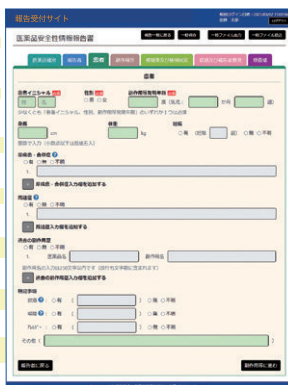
報告受付サイト

医薬品安全性情報報告書

報告一覧に戻る　一時保存　一時ファイル出力　一時ファイル読込

患者

患者イニシャル 必須　性別 必須　副作用等発現年齢 必須
○男 ○女　歳（乳児：　　ヵ月　　週）

身長　　　cm　体重　　　kg　妊娠　○有（妊娠　　週）○無 ○不明

原疾患・合併症
○有 ○無 ○不明

原疾患・合併症入力欄を追加する

既往歴
○有 ○無 ○不明

既往歴入力欄を追加する

過去の副作用歴
○有 ○無 ○不明
医薬品名　副作用名

過去の副作用歴入力欄を追加する

特記事項
飲酒 ○有（　　）○無 ○不明
喫煙 ○有（　　）○無 ○不明
アレルギー ○有（　　）○無 ○不明
その他（　　）

報告者に戻る　副作用等に進む